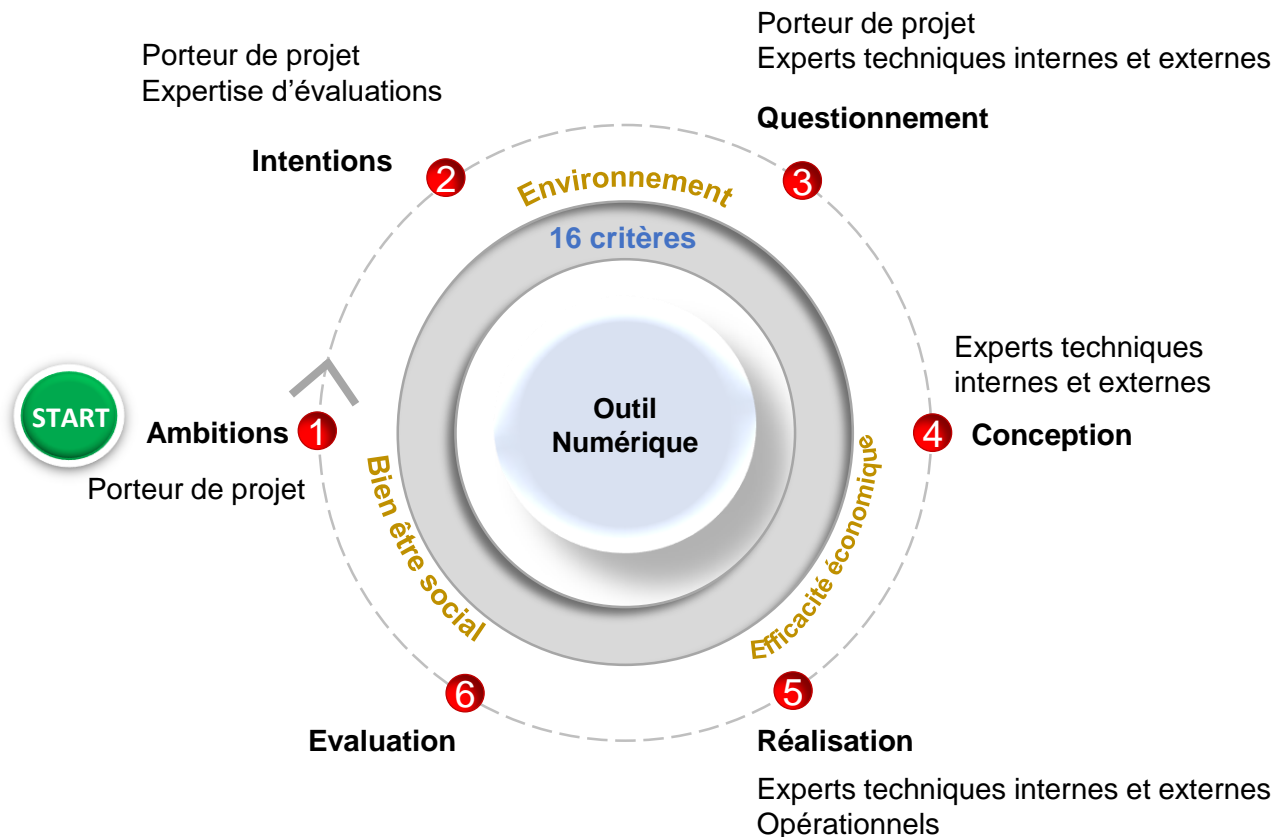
Porteur de projet
Expertise d’évaluations

Intentions 2

Porteur de projet
Experts techniques internes et externes

Questionnement 3

Environnement

16 critères

Outil Numérique

Experts techniques internes et externes

4 Conception

START

Ambitions 1

Porteur de projet

Bien être social

Efficacité économique

6

Evaluation

5

Réalisation

Experts techniques internes et externes
Opérationnels